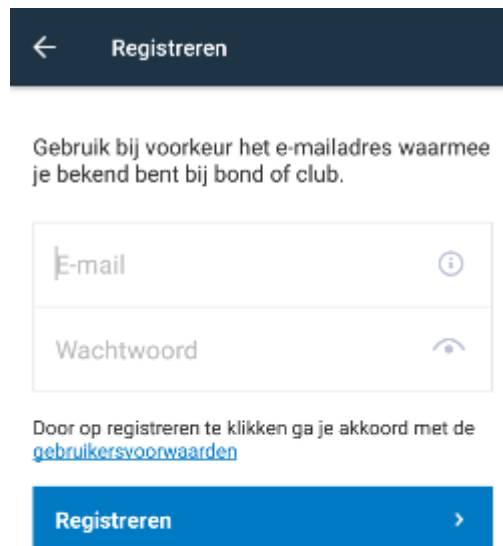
←

Registreren

Gebruik bij voorkeur het e-mailadres waarmee je bekend bent bij bond of club.

E-mail

Wachtwoord

Door op registreren te klikken ga je akkoord met de gebruikersvoorwaarden

Registreren

›